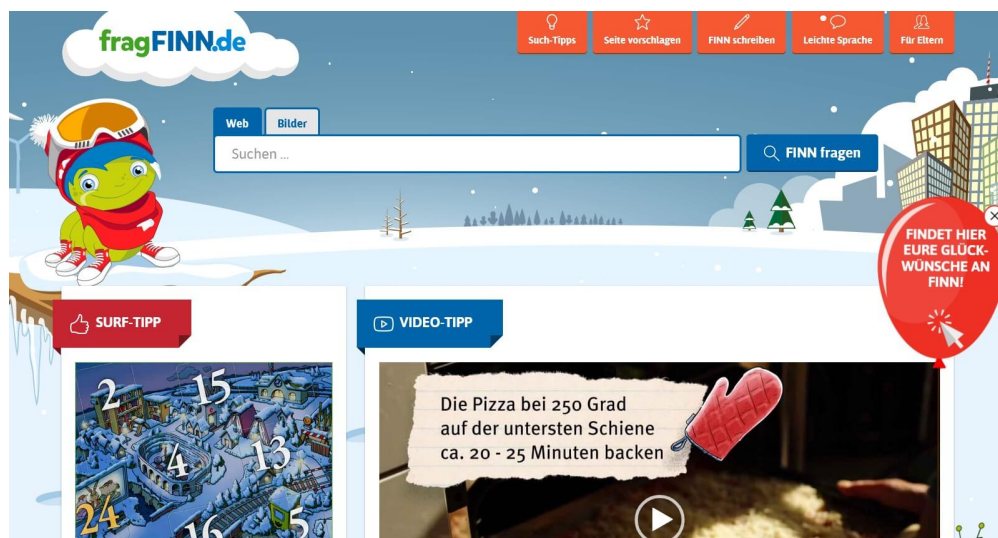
fragFINN.de

Such-Tipps
Seite vorschlagen
FINN schreiben
Leichte Sprache
Für Eltern

Web
Bilder
Suchen ...
FINN fragen

FINDET HIER EURE GLÜCKWÜNSCHE AN FINN!

SURF-TIPP

2
15
4
13
24
16
5

VIDEO-TIPP

Die Pizza bei 250 Grad auf der untersten Schiene ca. 20 - 25 Minuten backen